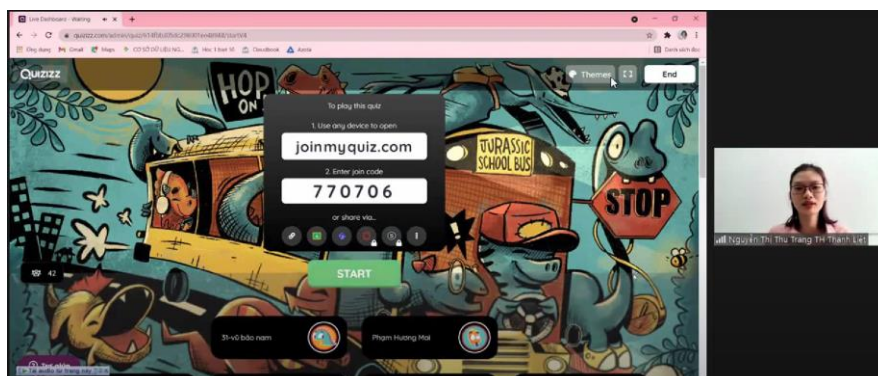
Live Dashboard - Waiting

quizizz.com/admin/quiz/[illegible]

Ứng dụng Gmail Maps CƠ SỞ DỮ LIỆU NG... Học 1 biết 10 Cloudbook Azota

Danh sách đọc

Quizizz

HOP ON

Themes

End

To play this quiz

1. Use any device to open

joinmyquiz.com

2. Enter join code

770706

or share via...

JURASSIC SCHOOL BUS

STOP

42

START

31-vũ bảo nam

Pham Huong Mai

Nguyễn Thị Thu Trang TH Thanh Liệt